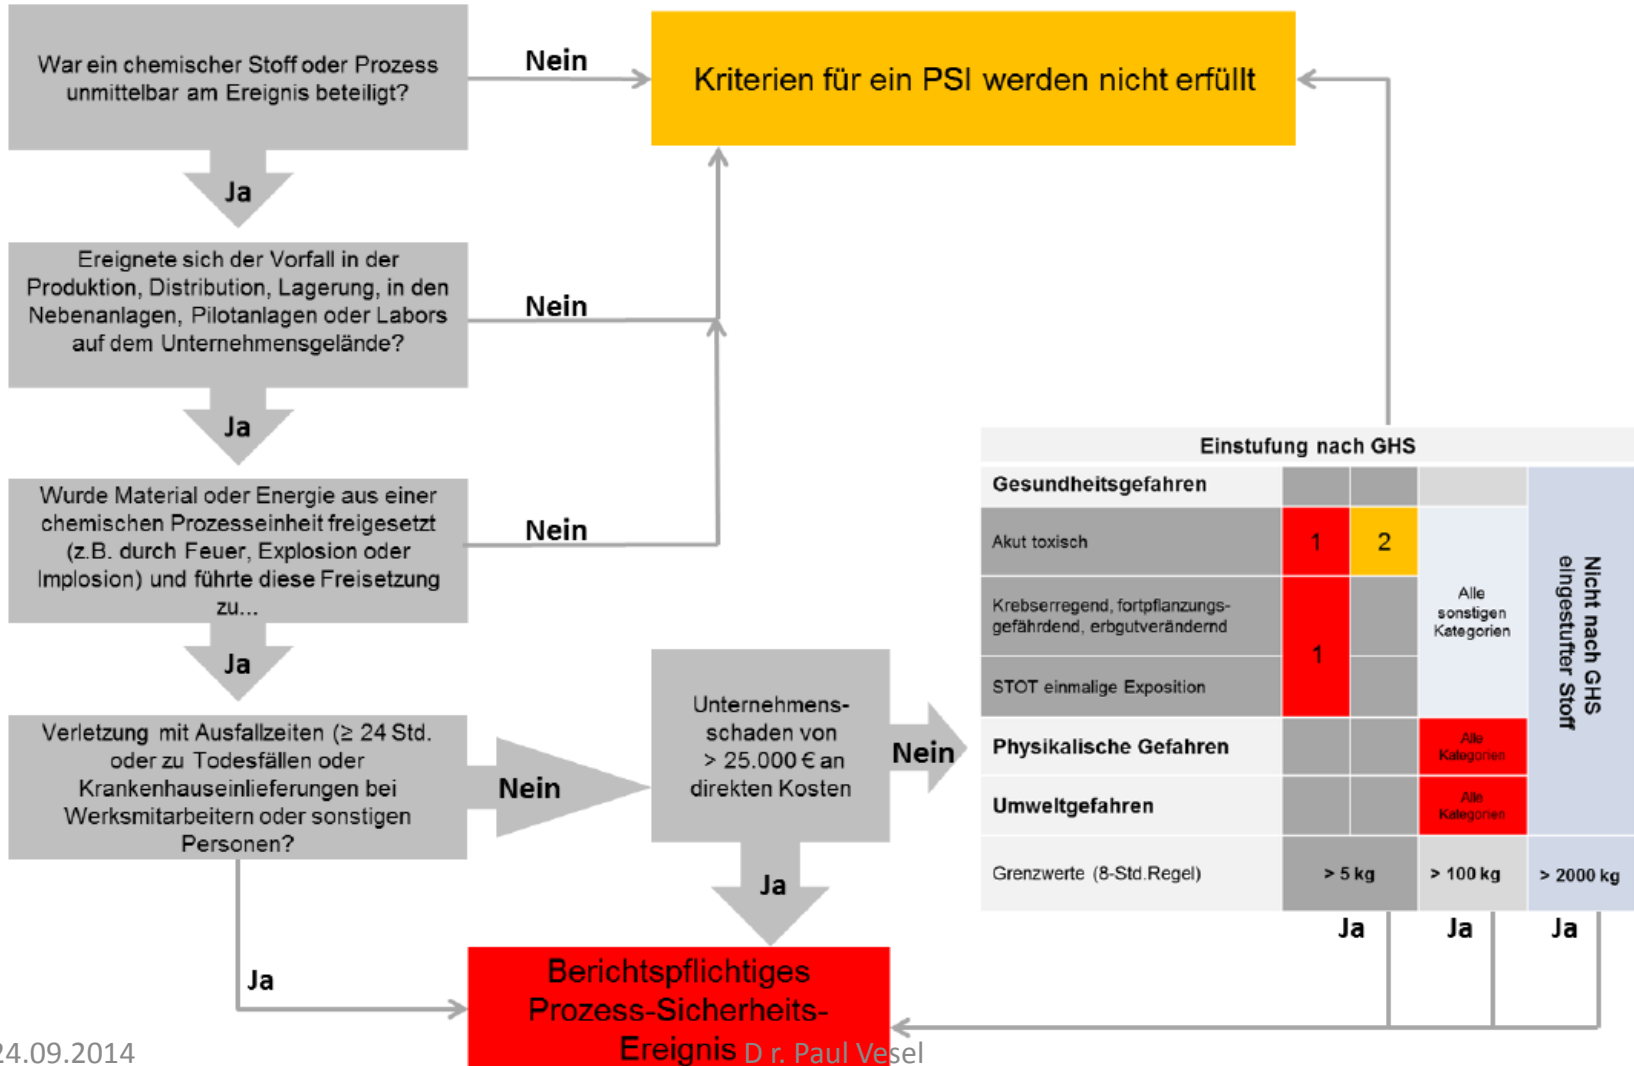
War ein chemischer Stoff oder Prozess unmittelbar am Ereignis beteiligt?

Nein

Kriterien für ein PSI werden nicht erfüllt

Ja

Ereignete sich der Vorfall in der Produktion, Distribution, Lagerung, in den Nebenanlagen, Pilotanlagen oder Labors auf dem Unternehmensgelände?

Nein

Ja

Wurde Material oder Energie aus einer chemischen Prozesseinheit freigesetzt (z.B. durch Feuer, Explosion oder Implosion) und führte diese Freisetzung zu...

Nein

Ja

Verletzung mit Ausfallzeiten (≥ 24 Std. oder zu Todesfällen oder Krankenhauseinlieferungen bei Werksmitarbeitern oder sonstigen Personen?

Nein

Unternehmens-schaden von > 25.000 € an direkten Kosten

Nein

Ja

Ja

Einstufung nach GHS

| Gesundheitsgefahren | | | | Nicht nach GHS eingestufter Stoff |
|---|---|---|---|---|
| Akut toxisch | 1 | 2 | Alle sonstigen Kategorien | |
| Krebserregend, fortpflanzungsgefährdend, erbgutverändernd | 1 | | | |
| STOT einmalige Exposition | | | | |
| Physikalische Gefahren | | | Alle Kategorien | |
| Umweltgefahren | | | Alle Kategorien | |
| Grenzwerte (8-Std.Regel) | > 5 kg | | > 100 kg | > 2000 kg |

Ja Ja Ja

Berichtspflichtiges Prozess-Sicherheits-Ereignis

24.09.2014 Dr. Paul Vesel